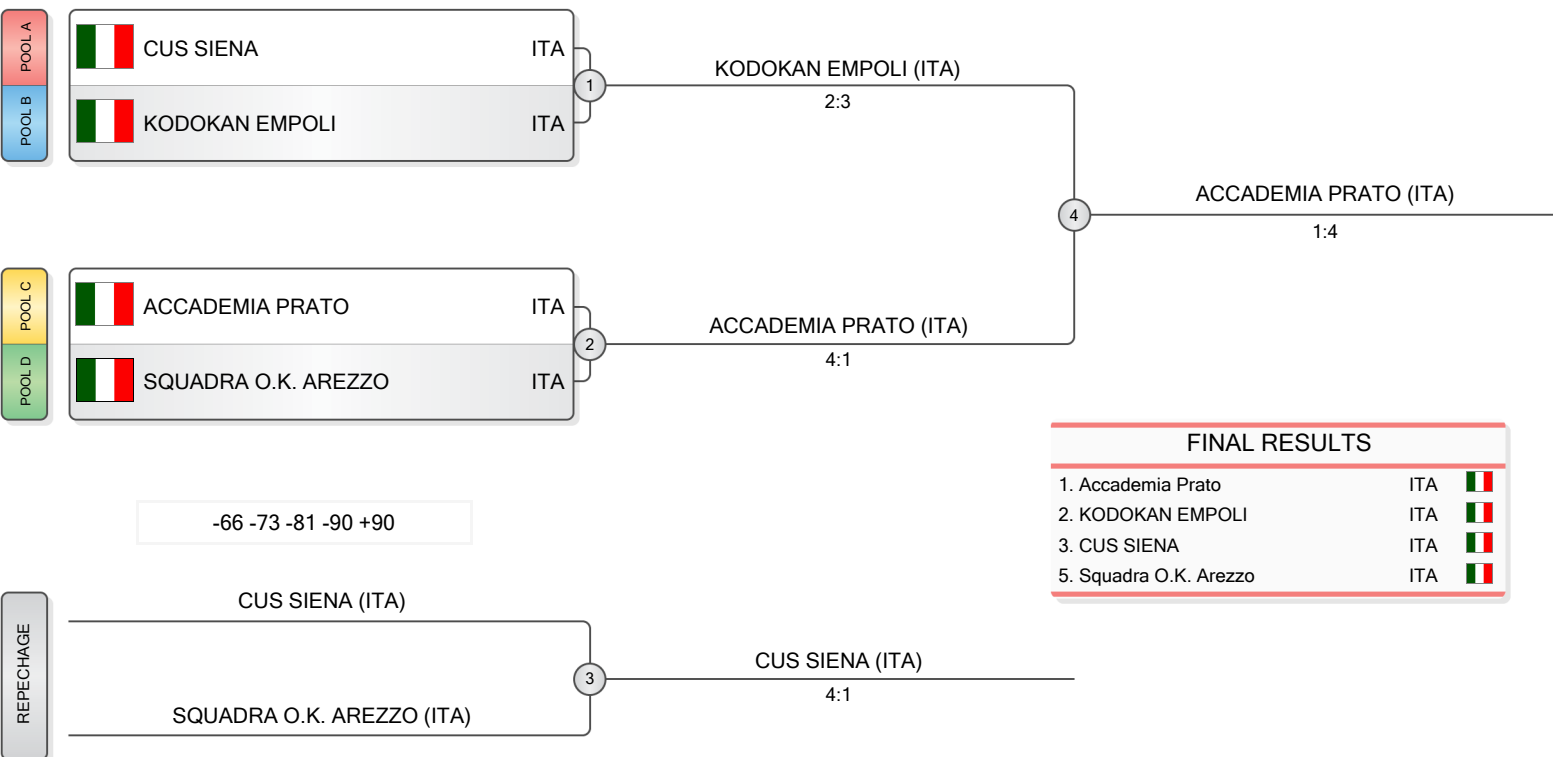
POOL A
CUS SIENA ITA
POOL B
KODOKAN EMPOLI ITA

1
KODOKAN EMPOLI (ITA)
2:3

4
ACCADEMIA PRATO (ITA)
1:4

POOL C
ACCADEMIA PRATO ITA
POOL D
SQUADRA O.K. AREZZO ITA

2
ACCADEMIA PRATO (ITA)
4:1

FINAL RESULTS
| | | |
|---|---|---|
| 1. Accademia Prato | ITA | |
| 2. KODOKAN EMPOLI | ITA | |
| 3. CUS SIENA | ITA | |
| 5. Squadra O.K. Arezzo | ITA | |

-66 -73 -81 -90 +90

REPECHAGE
CUS SIENA (ITA)
SQUADRA O.K. AREZZO (ITA)

3
CUS SIENA (ITA)
4:1